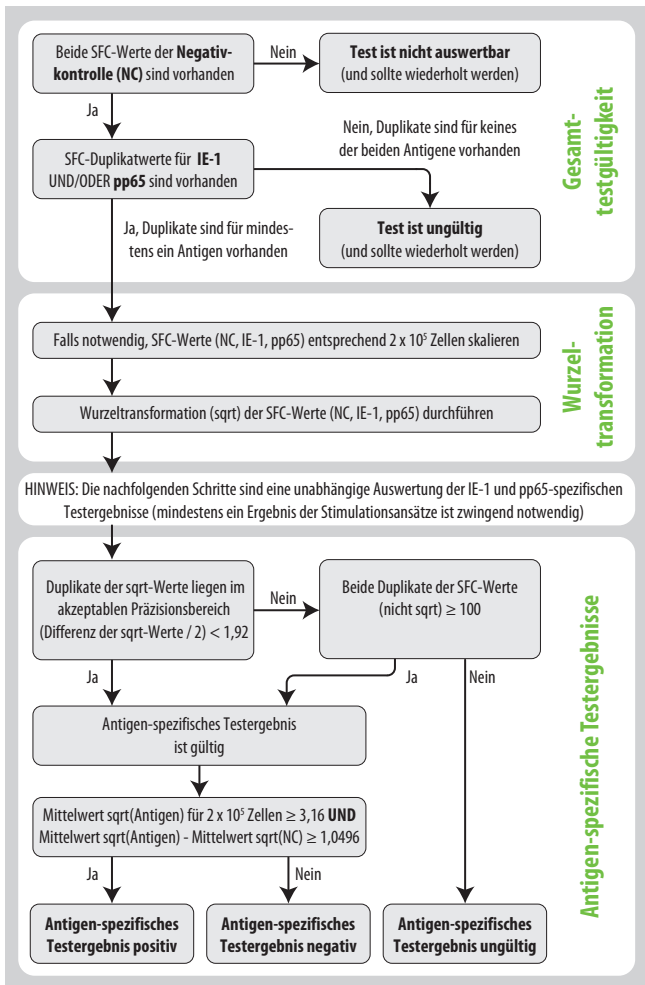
Beide SFC-Werte der **Negativkontrolle (NC)** sind vorhanden

Nein

**Test ist nicht auswertbar** (und sollte wiederholt werden)

Ja

Gesamttestgültigkeit

Nein, Duplikate sind für keines der beiden Antigene vorhanden

SFC-Duplikatwerte für **IE-1** UND/ODER **pp65** sind vorhanden

Ja, Duplikate sind für mindestens ein Antigen vorhanden

**Test ist ungültig** (und sollte wiederholt werden)

Falls notwendig, SFC-Werte (NC, IE-1, pp65) entsprechend 2 x $10^5$ Zellen skalieren

Wurzeltransformation

Wurzeltransformation (sqrt) der SFC-Werte (NC, IE-1, pp65) durchführen

HINWEIS: Die nachfolgenden Schritte sind eine unabhängige Auswertung der IE-1 und pp65-spezifischen Testergebnisse (mindestens ein Ergebnis der Stimulationsansätze ist zwingend notwendig)

Duplikate der sqrt-Werte liegen im akzeptablen Präzisionsbereich (Differenz der sqrt-Werte / 2) < 1,92

Nein

Beide Duplikate der SFC-Werte (nicht sqrt) ≥ 100

Ja

Ja

Nein

Antigen-spezifische Testergebnisse

Antigen-spezifisches Testergebnis ist gültig

Mittelwert sqrt(Antigen) für 2 x $10^5$ Zellen ≥ 3,16 **UND** Mittelwert sqrt(Antigen) - Mittelwert sqrt(NC) ≥ 1,0496

Ja

Nein

**Antigen-spezifisches Testergebnis positiv**

**Antigen-spezifisches Testergebnis negativ**

**Antigen-spezifisches Testergebnis ungültig**